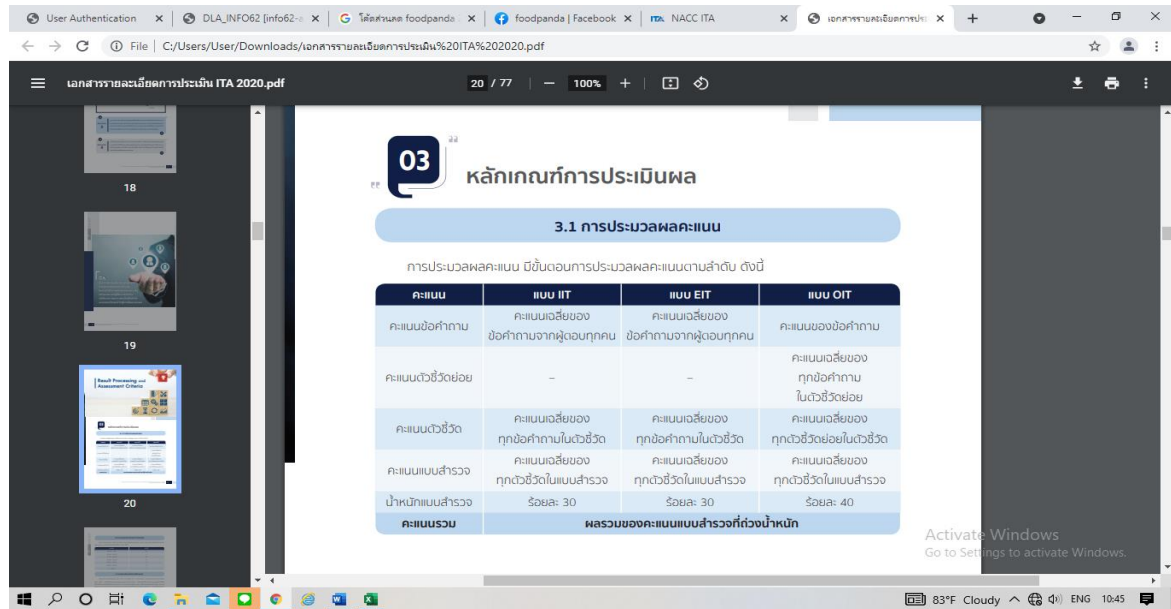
User Authentication | DLA_INFO62 [info62- | โค้ดส่วนลด foodpanda | foodpanda | Facebook | NACC ITA | เอกสารรายละเอียดการประ

File | C:/Users/User/Downloads/เอกสารรายละเอียดการประเมิน%20ITA%202020.pdf

เอกสารรายละเอียดการประเมิน ITA 2020.pdf 20 / 77 | — 100% +

18

19

Result Processing and Assessment Criteria

20

03 หลักเกณฑ์การประเมินผล

3.1 การประมวลผลคะแนน

การประมวลผลคะแนน มีขั้นตอนการประมวลผลคะแนนตามลำดับ ดังนี้

| คะแนน | แบบ IIT | แบบ EIT | แบบ OIT |
|---|---|---|---|
| คะแนนข้อคำถาม | คะแนนเฉลี่ยของข้อคำถามจากผู้ตอบทุกคน | คะแนนเฉลี่ยของข้อคำถามจากผู้ตอบทุกคน | คะแนนของข้อคำถาม |
| คะแนนตัวชี้วัดย่อย | – | – | คะแนนเฉลี่ยของทุกข้อคำถามในตัวชี้วัดย่อย |
| คะแนนตัวชี้วัด | คะแนนเฉลี่ยของทุกข้อคำถามในตัวชี้วัด | คะแนนเฉลี่ยของทุกข้อคำถามในตัวชี้วัด | คะแนนเฉลี่ยของทุกตัวชี้วัดย่อยในตัวชี้วัด |
| คะแนนแบบสำรวจ | คะแนนเฉลี่ยของทุกตัวชี้วัดในแบบสำรวจ | คะแนนเฉลี่ยของทุกตัวชี้วัดในแบบสำรวจ | คะแนนเฉลี่ยของทุกตัวชี้วัดในแบบสำรวจ |
| น้ำหนักแบบสำรวจ | ร้อยละ 30 | ร้อยละ 30 | ร้อยละ 40 |
| คะแนนรวม | ผลรวมของคะแนนแบบสำรวจที่ถ่วงน้ำหนัก | | |

Activate Windows
Go to Settings to activate Windows.

83°F Cloudy ENG 10:45